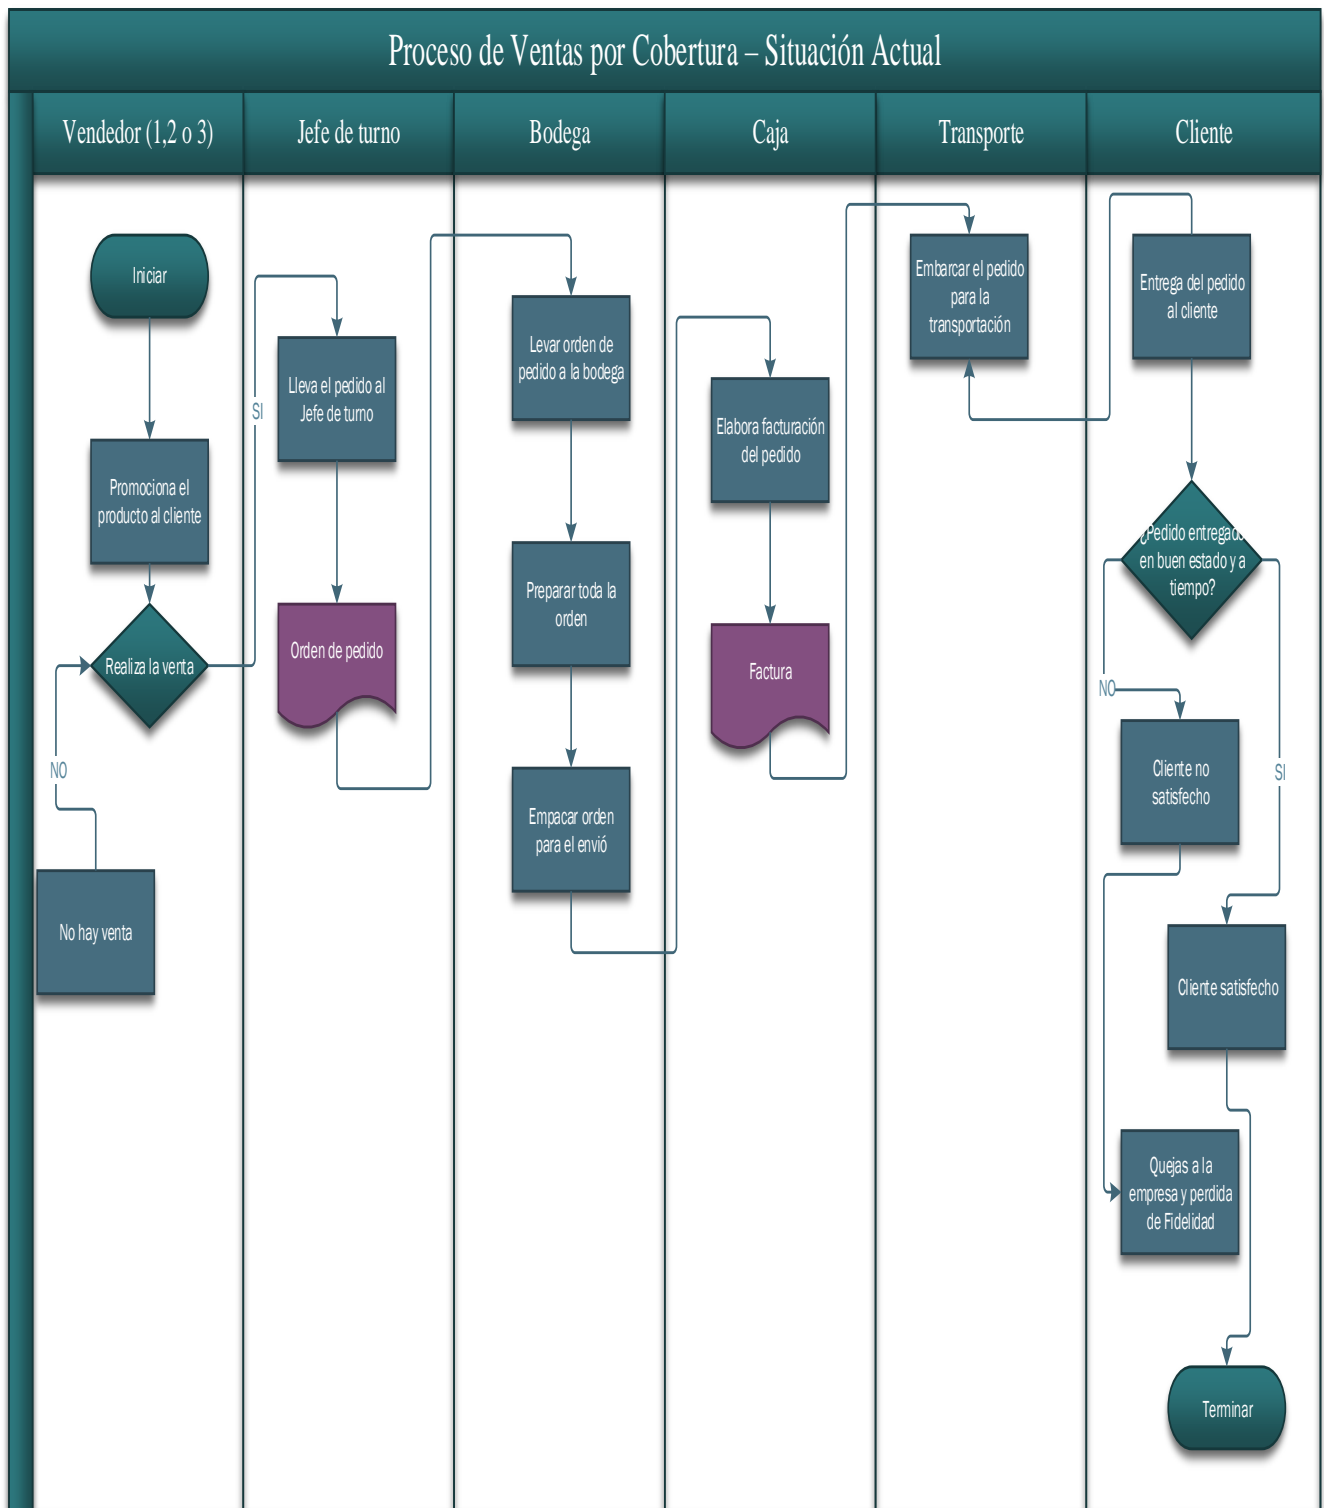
Proceso de Ventas por Cobertura – Situación Actual

| Vendedor (1,2 o 3) | Jefe de turno | Bodega | Caja | Transporte | Cliente |
|---|---|---|---|---|---|

Iniciar

Promociona el producto al cliente

Realiza la venta

SI

NO

No hay venta

Lleva el pedido al Jefe de turno

Orden de pedido

Levar orden de pedido a la bodega

Preparar toda la orden

Empacar orden para el envió

Elabora facturación del pedido

Factura

Embarcar el pedido para la transportación

Entrega del pedido al cliente

¿Pedido entregado en buen estado y a tiempo?

NO

SI

Cliente no satisfecho

Cliente satisfecho

Quejas a la empresa y perdida de Fidelidad

Terminar